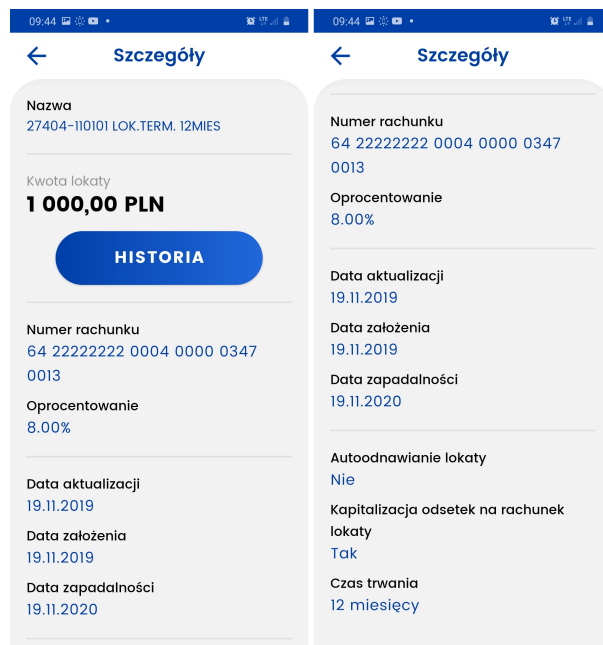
09:44

Szczegóły

Nazwa
27404-110101 LOK.TERM. 12MIES

Kwota lokaty
1 000,00 PLN

HISTORIA

Numer rachunku
64 22222222 0004 0000 0347 0013

Oprocentowanie
8.00%

Data aktualizacji
19.11.2019

Data założenia
19.11.2019

Data zapadalności
19.11.2020

09:44

Szczegóły

Numer rachunku
64 22222222 0004 0000 0347 0013

Oprocentowanie
8.00%

Data aktualizacji
19.11.2019

Data założenia
19.11.2019

Data zapadalności
19.11.2020

Autoodnawianie lokaty
Nie

Kapitalizacja odsetek na rachunek lokaty
Tak

Czas trwania
12 miesięcy